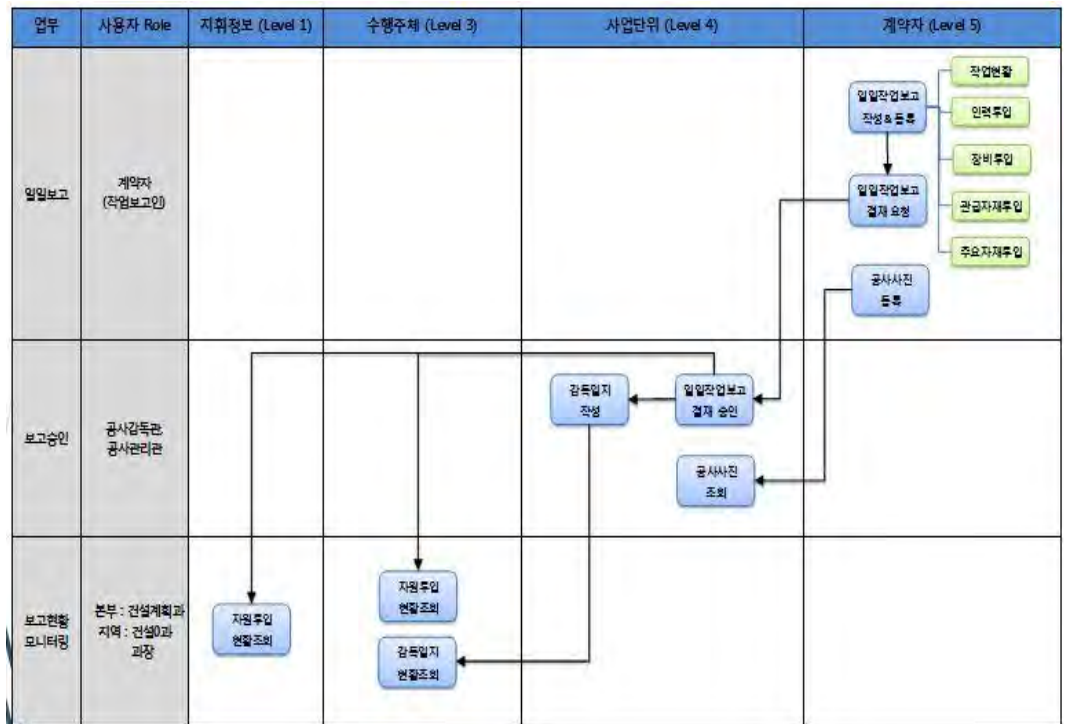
| 업무 | 사용자 Role | 지휘정보 (Level 1) | 수행주체 (Level 3) | 사업단위 (Level 4) | 계약자 (Level 5) |
|---|---|---|---|---|---|
| 일일보고 | 계약자 (작업보고인) | | | | 일일작업보고 작성 & 등록<br>일일작업보고 결재 요청<br>작업현황<br>인력투입<br>장비투입<br>관급자재투입<br>주요자재투입<br>공사사진 등록 |
| 보고승인 | 공사감독관 공사관리관 | | | 감독일지 작성<br>일일작업보고 결재 승인<br>공사사진 조회 | |
| 보고현황 모니터링 | 본부 : 건설계획과 지역 : 건설0과 과장 | 자원투입 현황조회 | 자원투입 현황조회<br>감독일지 현황조회 | | |